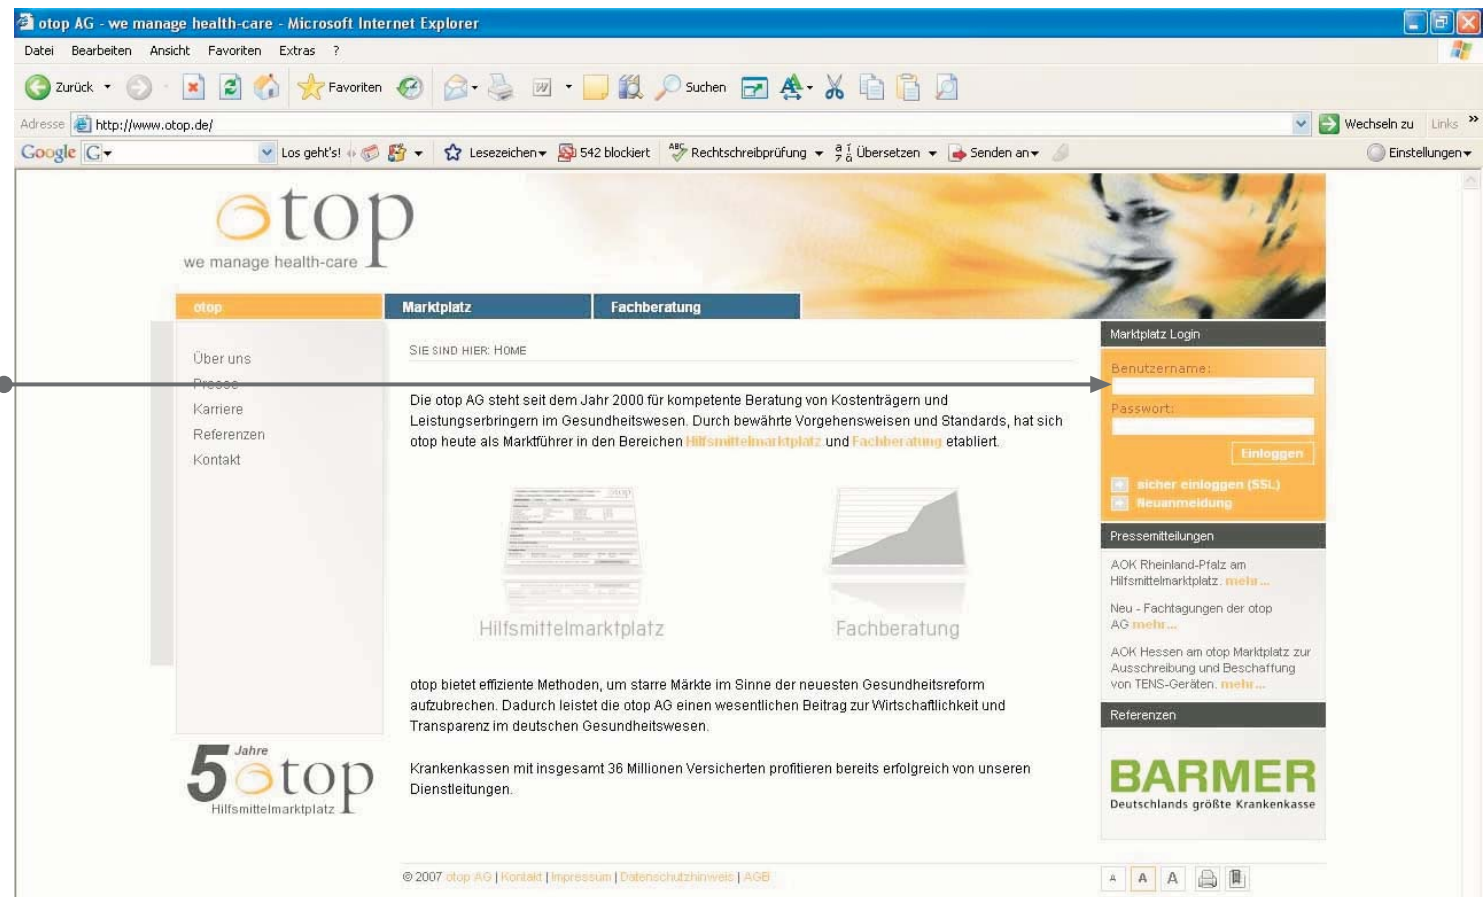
otop AG - we manage health-care - Microsoft Internet Explorer

Datei Bearbeiten Ansicht Favoriten Extras ?

Zurück Favoriten Suchen

Adresse http://www.otop.de/ Wechseln zu Links

Google G Los geht's! Lesezeichen 542 blockiert Rechtschreibprüfung Übersetzen Senden an Einstellungen

otop
we manage health-care

otop Marktplatz Fachberatung

Über uns
Presse
Karriere
Referenzen
Kontakt

SIE SIND HIER: HOME

Die otop AG steht seit dem Jahr 2000 für kompetente Beratung von Kostenträgern und Leistungserbringern im Gesundheitswesen. Durch bewährte Vorgehensweisen und Standards, hat sich otop heute als Marktführer in den Bereichen Hilfsmittelmarktplatz und Fachberatung etabliert.

Hilfsmittelmarktplatz

Fachberatung

otop bietet effiziente Methoden, um starre Märkte im Sinne der neuesten Gesundheitsreform aufzubrechen. Dadurch leistet die otop AG einen wesentlichen Beitrag zur Wirtschaftlichkeit und Transparenz im deutschen Gesundheitswesen.

Krankenkassen mit insgesamt 36 Millionen Versicherten profitieren bereits erfolgreich von unseren Dienstleitungen.

5 Jahre otop Hilfsmittelmarktplatz

Marktplatz Login
Benutzername:
Passwort:
Einloggen
sicher einloggen (SSL)
Neuanmeldung

Pressemitteilungen
AOK Rheinland-Pfalz am Hilfsmittelmarktplatz. mehr...
Neu - Fachtagungen der otop AG mehr...
AOK Hessen am otop Marktplatz zur Ausschreibung und Beschaffung von TENS-Geräten. mehr...

Referenzen
BARMER
Deutschlands größte Krankenkasse

© 2007 otop AG | Kontakt | Impressum | Datenschutzhinweis | AGB

A A A